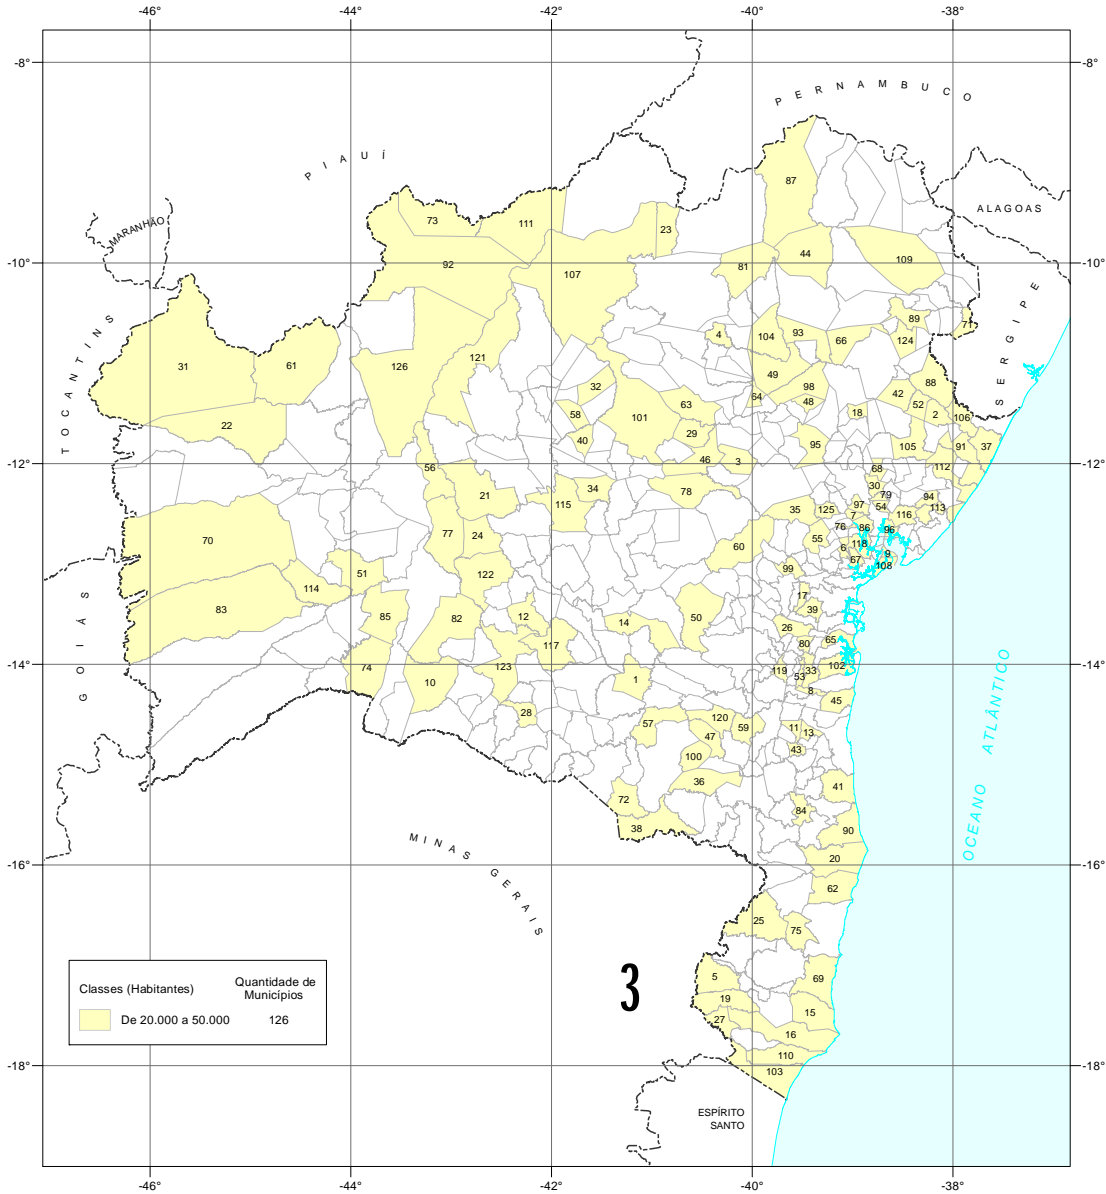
-46° -44° -42° -40° -38°

-8° -8°

PERNAMBUCO

PIAUÍ

MARANHÃO

ALAGOAS

SERGIPE

TOCANTINS

GOIÁS

MINAS GERAIS

ESPÍRITO SANTO

OCEANO ATLÂNTICO

-10° -10°
-12° -12°
-14° -14°
-16° -16°
-18° -18°

87 73 111 23 44 109 92 107 81 89 71 4 104 93 66 124 31 61 126 121 49 98 88 32 42 52 64 48 58 101 63 18 2 106 22 40 29 95 105 91 37 46 3 112 68 56 21 34 78 30 84 115 97 79 35 125 54 116 113 7 70 77 24 76 86 55 60 6 118 96 67 9 108 51 122 99 114 17 85 12 39 83 82 14 50 26 80 65 117 74 123 119 33 102 53 1 10 8 45 28 57 120 59 47 11 13 100 43 36 41 72 84 38 90 20 62 25 75 5 69 19 15 27 16 110 103

3

| Classes (Habitantes) | Quantidade de Municípios |
|---|---|
| De 20.000 a 50.000 | 126 |